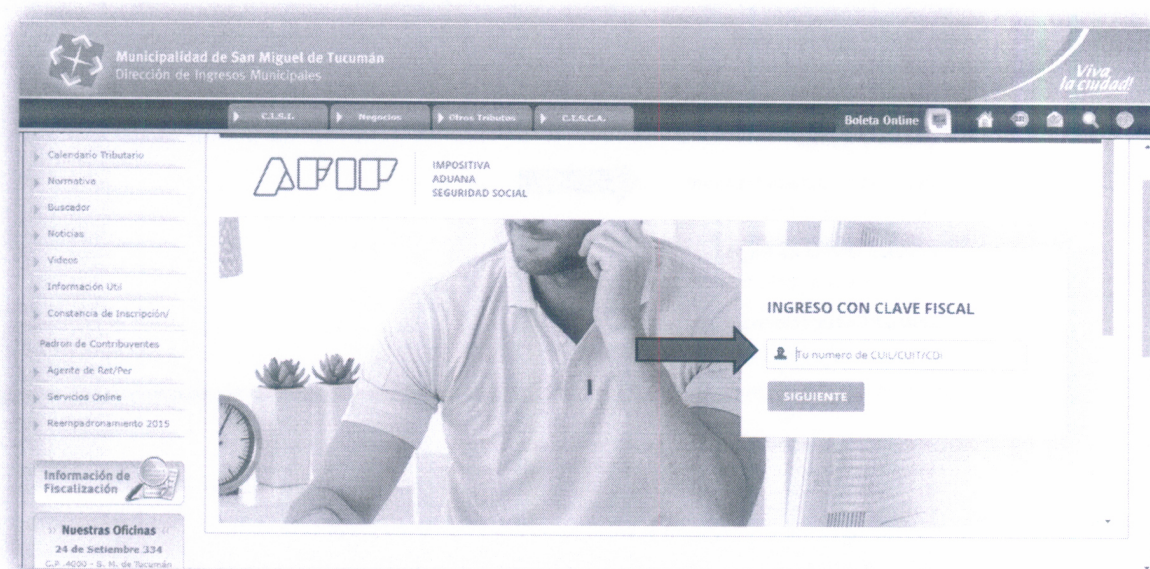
Municipalidad de San Miguel de Tucumán
Dirección de Ingresos Municipales

Viva la ciudad!

C.I.S.I. Negocios Otros Tributos C.I.S.C.A.

Boleta Online

Calendario Tributario
Normativa
Buscador
Noticias
Videos
Información Útil
Constancia de Inscripción/ Padron de Contribuyentes
Agente de Ret/Per
Servicios Online
Reempadronamiento 2015

Información de Fiscalización

Nuestras Oficinas
24 de Setiembre 334
C.P. 4000 - S. M. de Tucumán

AFIP
IMPOSITIVA
ADUANA
SEGURIDAD SOCIAL

INGRESO CON CLAVE FISCAL

Tu numero de CUIL/CUIT/CDI

SIGUIENTE